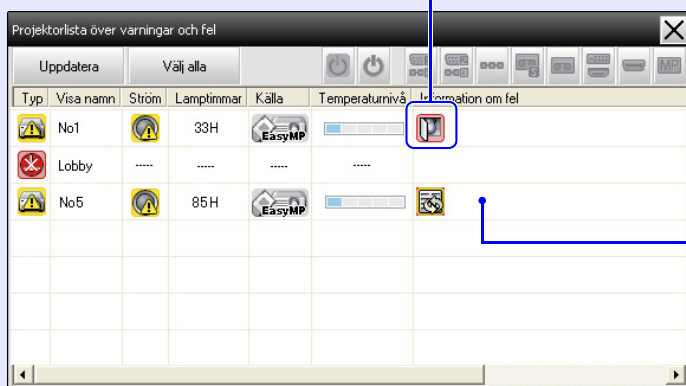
Projektorlista över varningar och fel

Uppdatera

Välj alla

MP

| Typ | Visa namn | Ström | Lamptimmar | Källa | Temperaturnivå | Information om fel |
|---|---|---|---|---|---|---|
| | No1 | | 33H | EasyMP | | |
| | Lobby | ----- | ----- | ----- | ----- | |
| | No5 | | 85H | EasyMP | | |